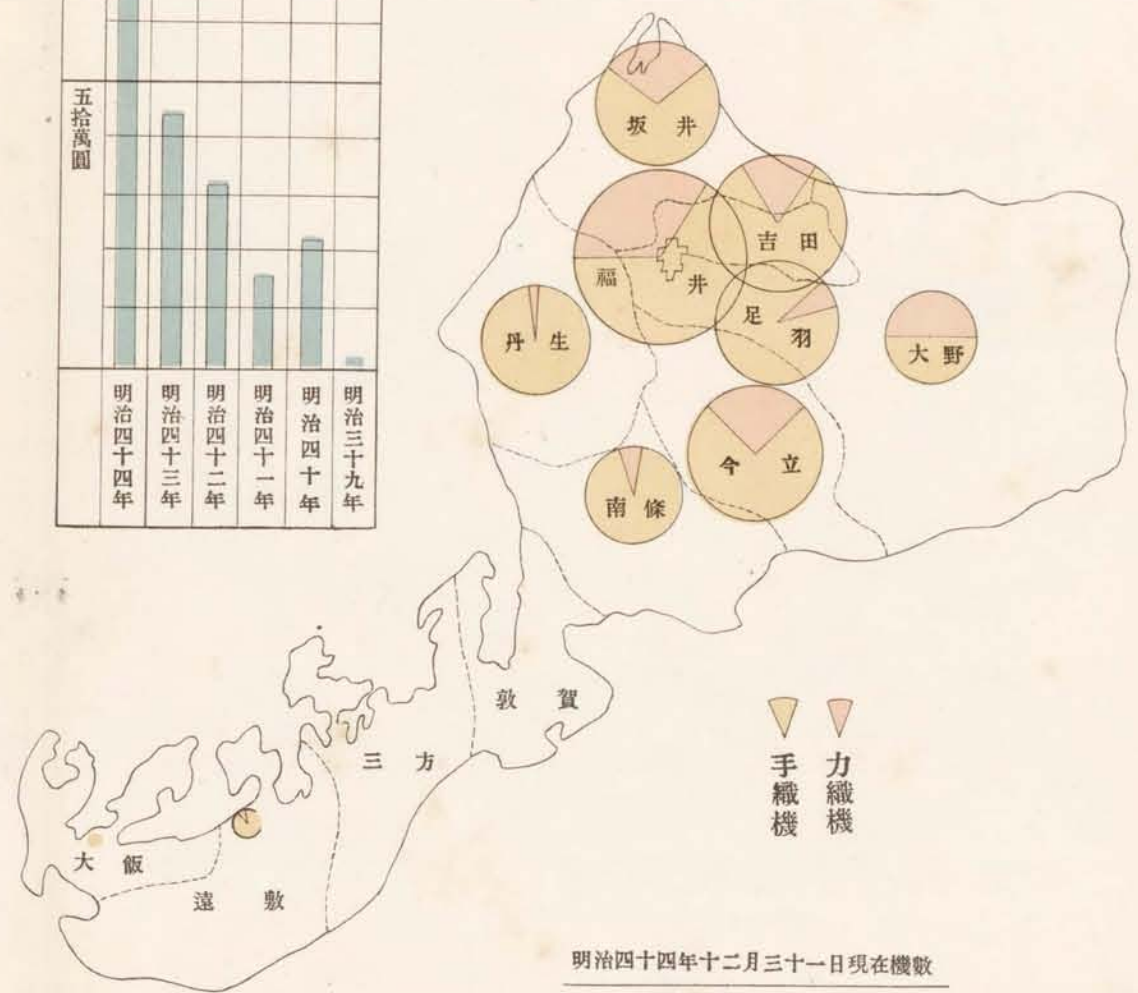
五拾萬圓

| 明治四十四年 | 明治四十三年 | 明治四十二年 | 明治四十一年 | 明治四十年 | 明治三十九年 |
|---|---|---|---|---|---|

坂井

吉田

福井

丹生

足羽

大野

今立

南條

敦賀

三方

大飯

遠敷

手織機

力織機

明治四十四年十二月三十一日現在機數